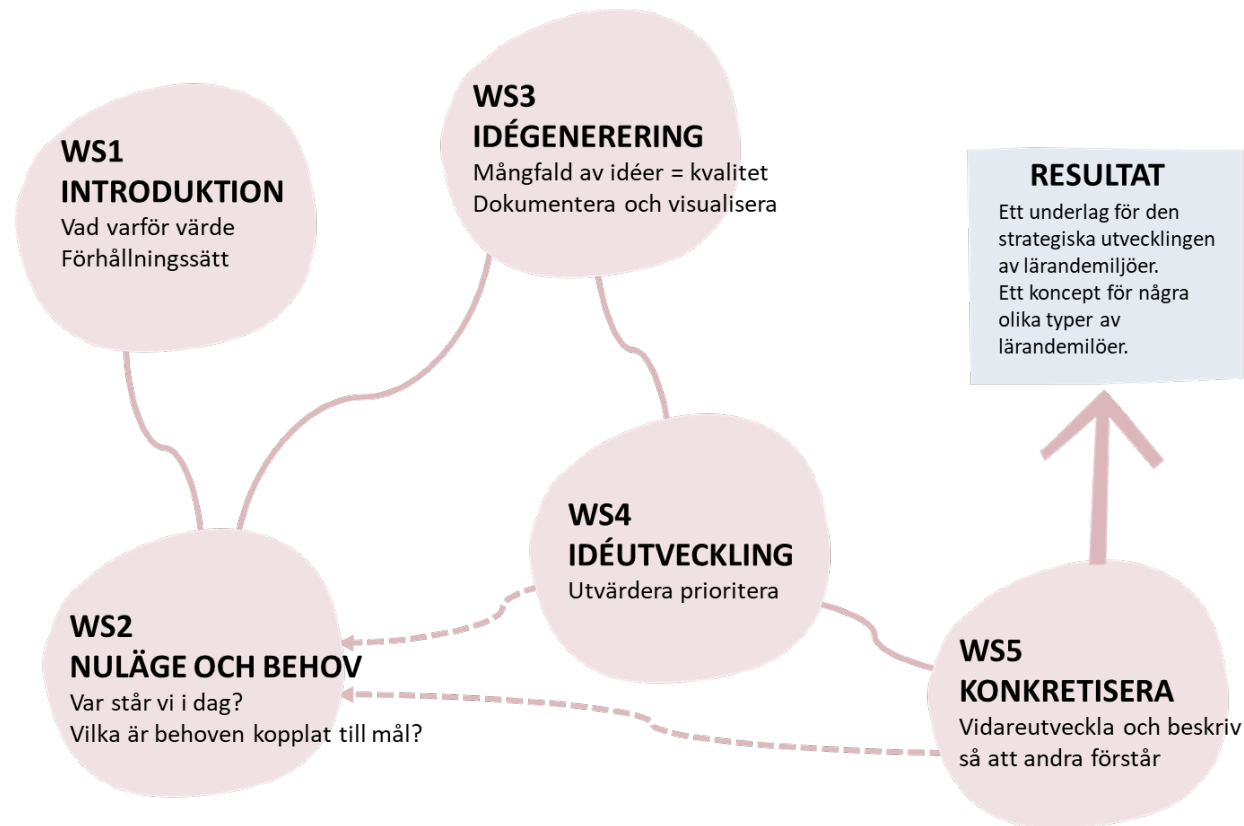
WS1
INTRODUKTION
Vad varför värde
Förhållningssätt

WS3
IDÉGENERERING
Mångfald av idéer = kvalitet
Dokumentera och visualisera

RESULTAT
Ett underlag för den strategiska utvecklingen av lärandemiljöer.
Ett koncept för några olika typer av lärandemilöer.

WS4
IDÉUTVECKLING
Utvärdera prioritera

WS2
NULÄGE OCH BEHOV
Var står vi i dag?
Vilka är behoven kopplat till mål?

WS5
KONKRETISERA
Vidareutveckla och beskriv så att andra förstår